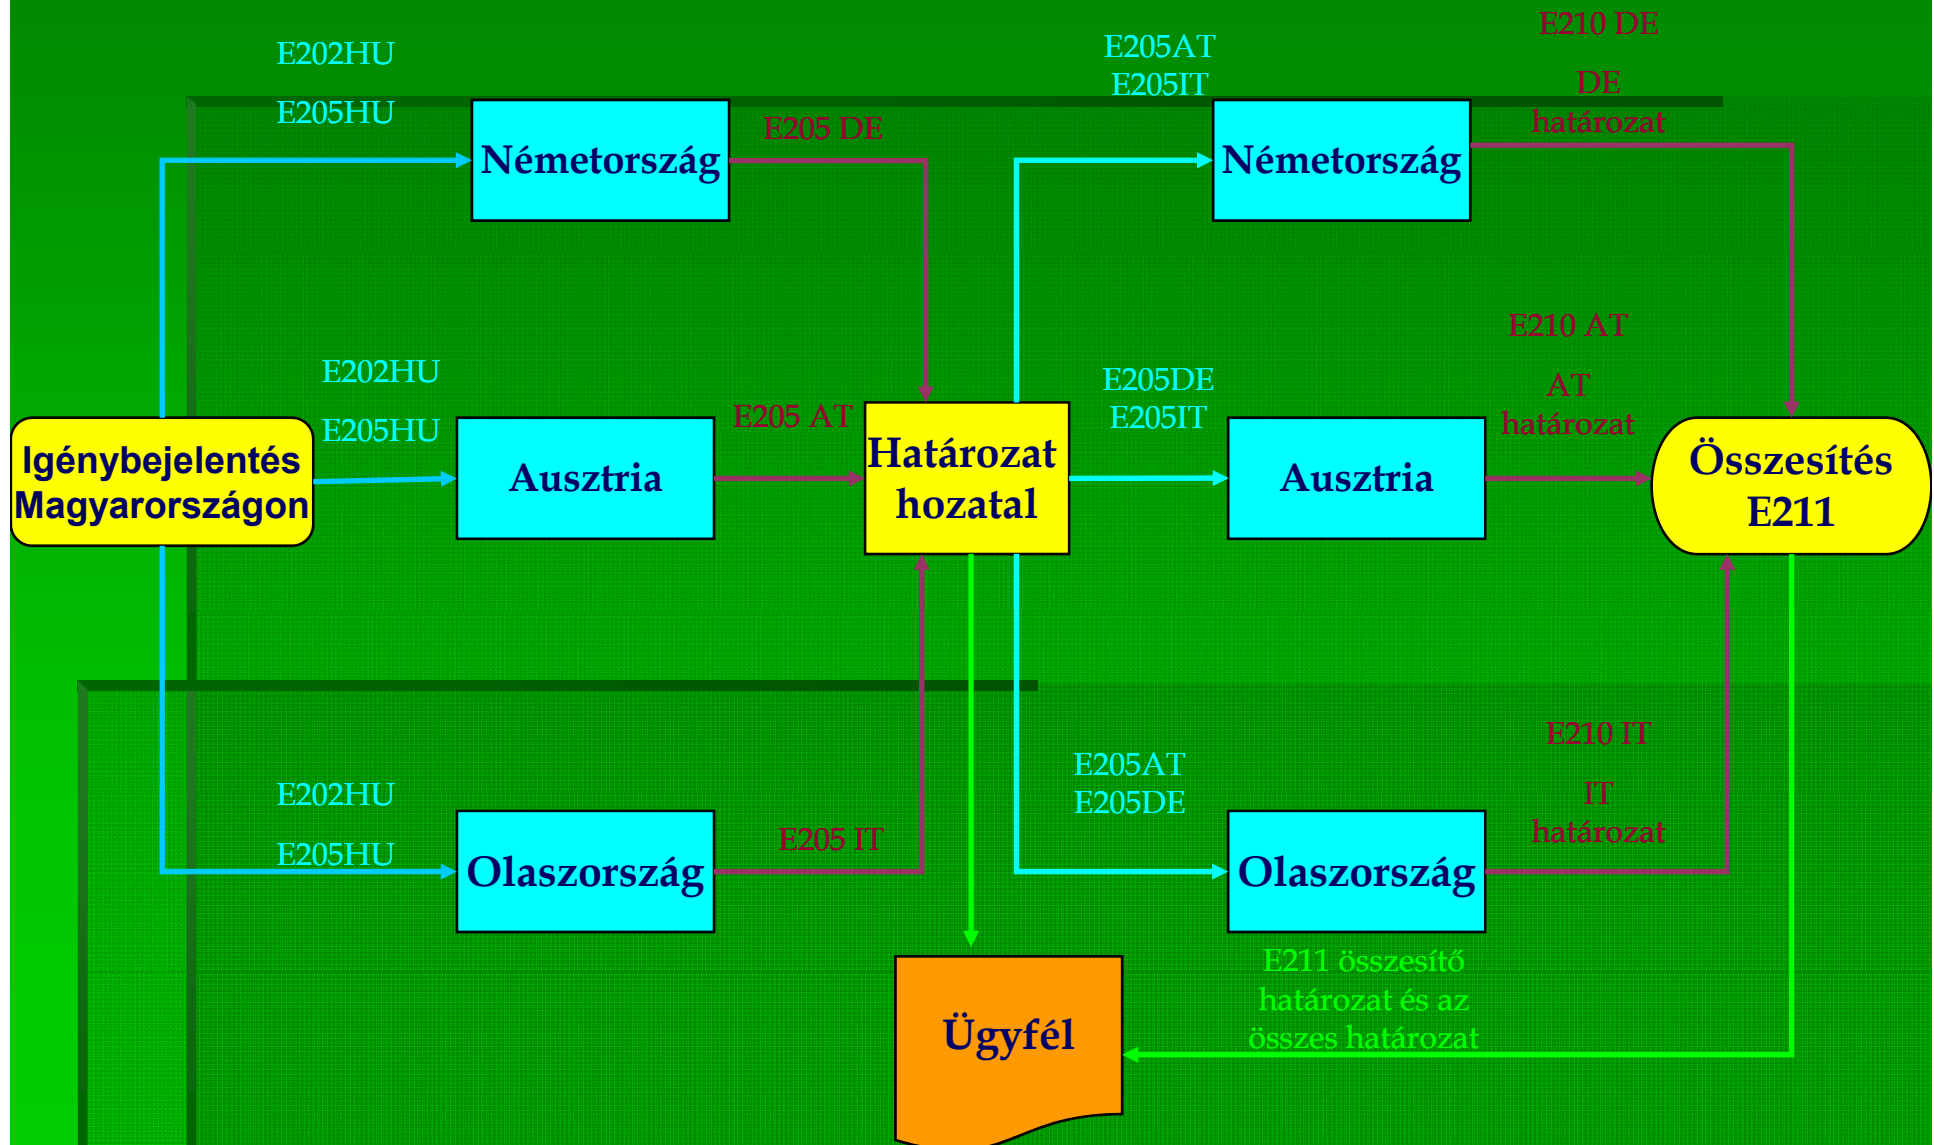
E202HU
E205HU

Németország

E205 DE

E205AT
E205IT

Németország

E210 DE
DE
határozat

Igénybejelentés Magyarországon

E202HU
E205HU

Ausztria

E205 AT

Határozat hozatal

E205DE
E205IT

Ausztria

E210 AT
AT
határozat

Összesítés E211

E202HU
E205HU

Olaszország

E205 IT

E205AT
E205DE

Olaszország

E210 IT
IT
határozat

Ügyfél

E211 összesítő határozat és az összes határozat